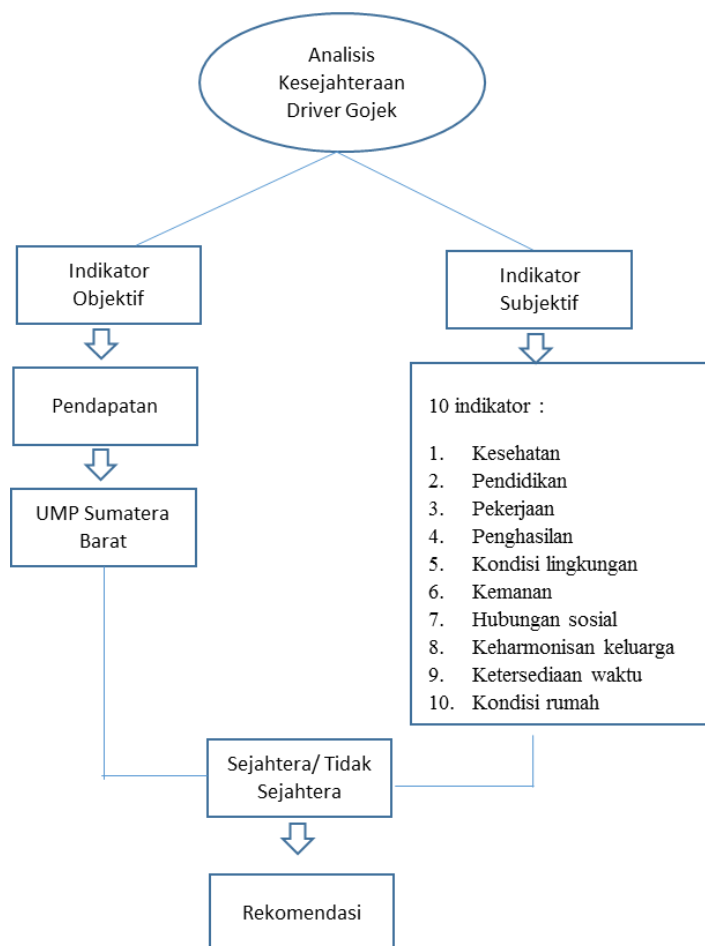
Analisis Kesejahteraan Driver Gojek

Indikator Objektif

Pendapatan

UMP Sumatera Barat

Indikator Subjektif

10 indikator :

1. Kesehatan
2. Pendidikan
3. Pekerjaan
4. Penghasilan
5. Kondisi lingkungan
6. Kemanan
7. Hubungan sosial
8. Keharmonisan keluarga
9. Ketersediaan waktu
10. Kondisi rumah

Sejahtera/ Tidak Sejahtera

Rekomendasi